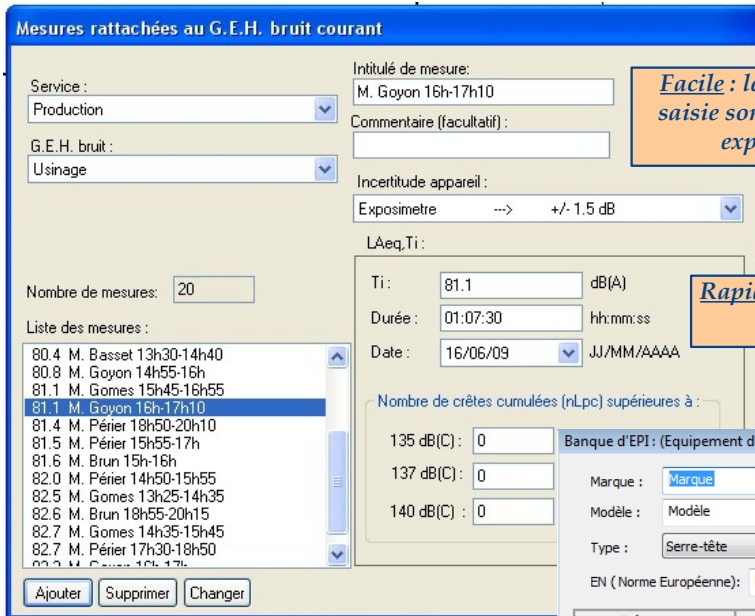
Mesures rattachées au G.E.H. bruit courant

Service :
Production

G.E.H. bruit :
Usinage

Intitulé de mesure :
M. Goyon 16h-17h10

Commentaire (facultatif) :

Facile : l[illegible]
saisie so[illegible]
exp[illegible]

Incertitude appareil :
Exposimetre --> +/- 1.5 dB

LAeq,Ti :

Nombre de mesures: 20

Ti : 81.1 dB(A)

Rapi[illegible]

Durée : 01:07:30 hh:mm:ss

Liste des mesures :

Date : 16/06/09 JJ/MM/AAAA

80.4 M. Basset 13h30-14h40
80.8 M. Goyon 14h55-16h
81.1 M. Gomes 15h45-16h55
81.1 M. Goyon 16h-17h10
81.4 M. Périer 18h50-20h10
81.5 M. Périer 15h55-17h
81.6 M. Brun 15h-16h
82.0 M. Périer 14h50-15h55
82.5 M. Gomes 13h25-14h35
82.6 M. Brun 18h55-20h15
82.7 M. Gomes 14h35-15h45
82.7 M. Périer 17h30-18h50
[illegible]

Nombre de crêtes cumulées (nLpc) supérieures à :

135 dB(C) : 0
137 dB(C) : 0
140 dB(C) : 0

Banque d'EPI : (Equipement d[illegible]

Marque : Marque
Modèle : Modèle
Type : Serre-tête
EN ( Norme Européenne) :

Ajouter Supprimer Changer